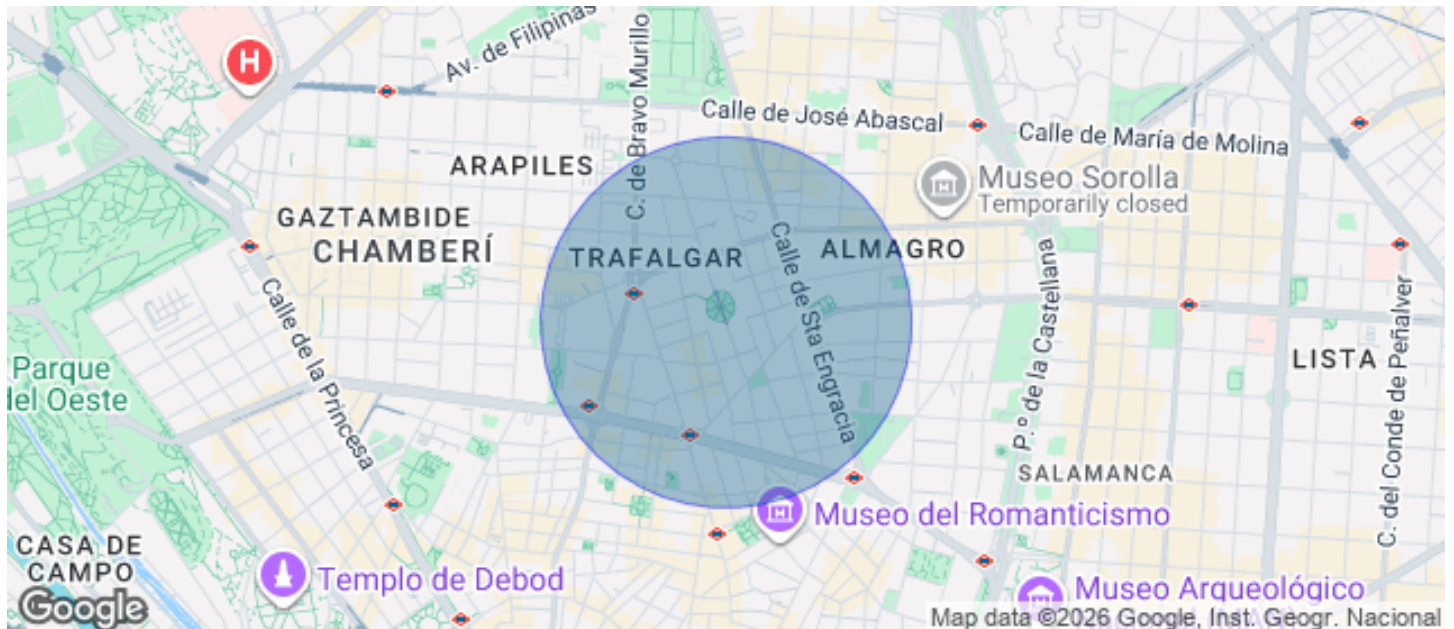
Av. de Filipinas
C. de Bravo Murillo
Calle de José Abascal
Calle de María de Molina
ARAPILES
Museo Sorolla
Temporarily closed
GAZTAMBIDE
CHAMBERÍ
TRAFALGAR
Calle de Sta Engracia
ALMAGRO
Calle de la Princesa
P.º de la Castellana
C. del Conde de Peñalver
LISTA
Parque del Oeste
SALAMANCA
Museo del Romanticismo
CASA DE CAMPO
Templo de Debod
Museo Arqueológico
Google
Map data ©2026 Google, Inst. Geogr. Nacional